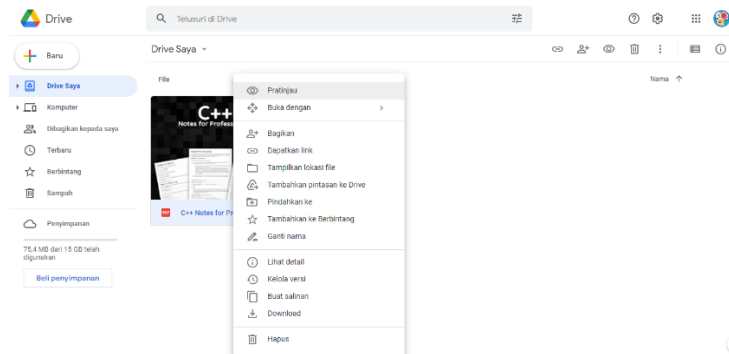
Drive

Telusuri di Drive

Baru

Drive Saya

Komputer

Dibagikan kepada saya

Terbaru

Berbintang

Sampah

Penyimpanan

75,4 MB dari 15 GB telah digunakan

Beli penyimpanan

Drive Saya

File

Nama

C++

Notes for Profess

C++ Notes for Pr

Pratinjau

Buka dengan

Bagikan

Dapatkan link

Tampilkan lokasi file

Tambahkan pintasan ke Drive

Pindahkan ke

Tambahkan ke Berbintang

Ganti nama

Lihat detail

Kelola versi

Buat salinan

Download

Hapus